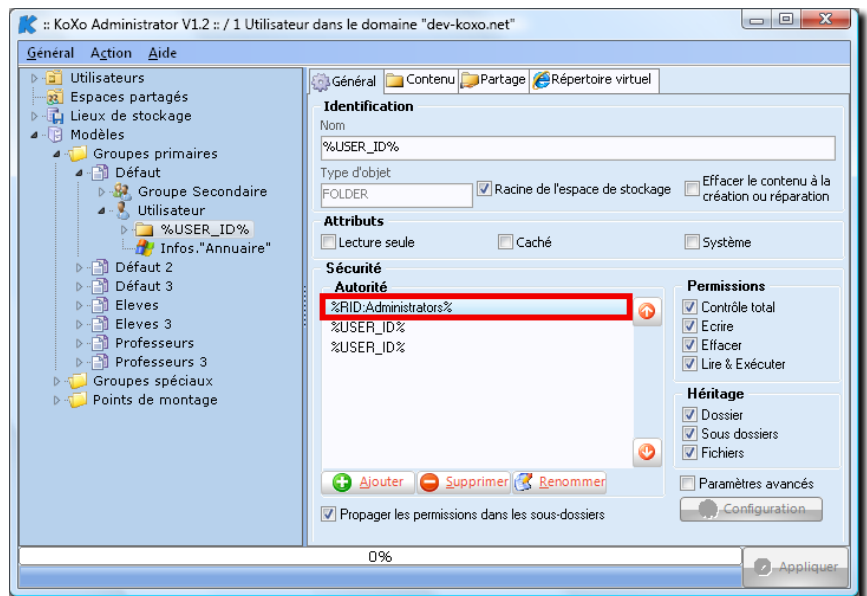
:: KoXo Administrator V1.2 :: / 1 Utilisateur dans le domaine "dev-koxo.net"

Général Action Aide

Utilisateurs
Espaces partagés
Lieux de stockage
Modèles
Groupes primaires
Défaut
Groupe Secondaire
Utilisateur
%USER_ID%
Infos."Annuaire"
Défaut 2
Défaut 3
Eleves
Eleves 3
Professeurs
Professeurs 3
Groupes spéciaux
Points de montage

Général | Contenu | Partage | Répertoire virtuel

Identification
Nom
%USER_ID%
Type d'objet
FOLDER
Racine de l'espace de stockage
Effacer le contenu à la création ou réparation

Attributs
Lecture seule
Caché
Système

Sécurité
Autorité
%RID:Administrators%
%USER_ID%
%USER_ID%

Permissions
Contrôle total
Ecrire
Effacer
Lire & Exécuter

Héritage
Dossier
Sous dossiers
Fichiers

Ajouter
Supprimer
Renommer
Paramètres avancés
Propager les permissions dans les sous-dossiers
Configuration

0%
Appliquer